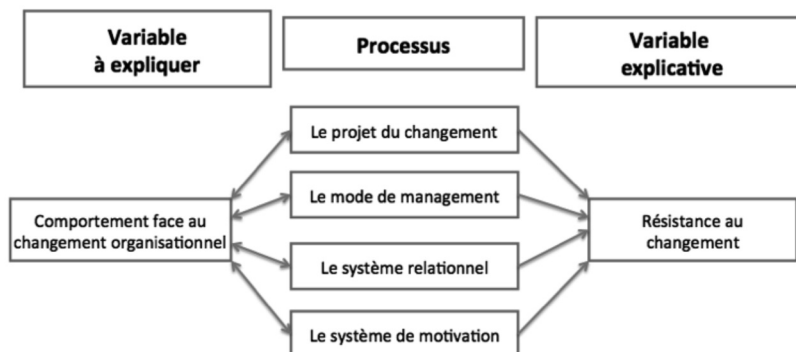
Variable à expliquer

Processus

Variable explicative

Le projet du changement

Le mode de management

Le système relationnel

Le système de motivation

Comportement face au changement organisationnel

Résistance au changement